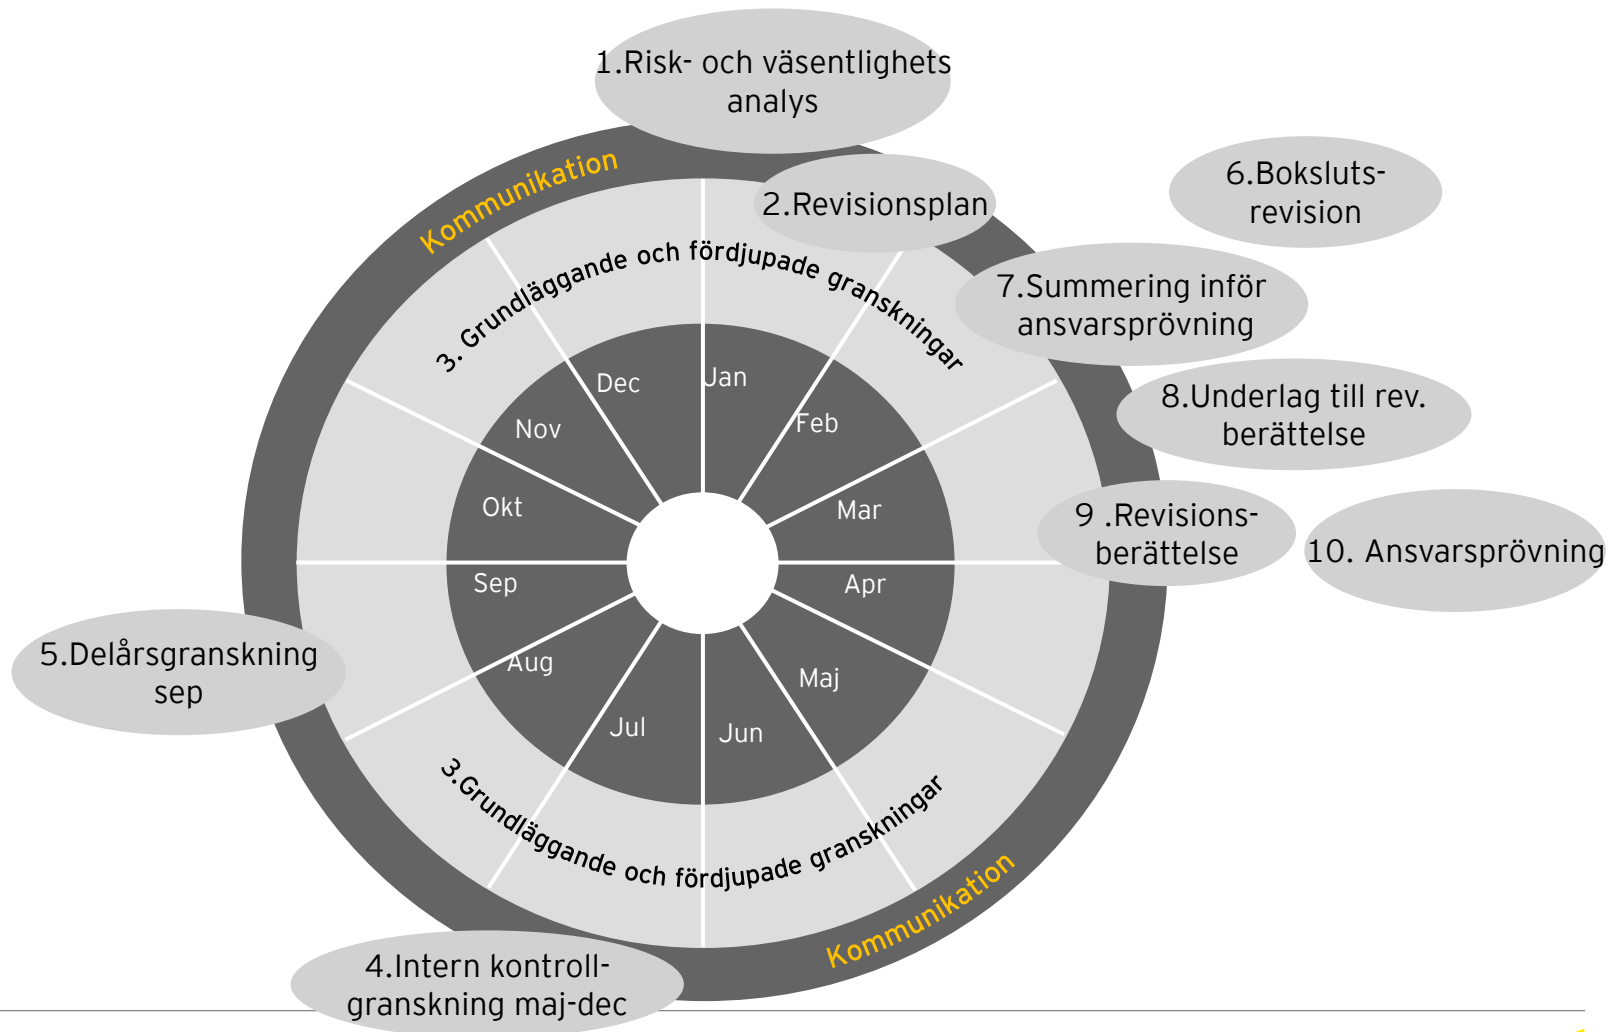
1.Risk- och väsentlighets analys

Kommunikation

2.Revisionsplan

6.Boksluts-revision

3. Grundläggande och fördjupade granskningar

7.Summering inför ansvarsprövning

8.Underlag till rev. berättelse

9 .Revisions-berättelse

10. Ansvarsprövning

Dec
Jan
Nov
Feb
Okt
Mar
Sep
Apr
Aug
Maj
Jul
Jun

5.Delårsgranskning sep

3.Grundläggande och fördjupade granskningar

Kommunikation

4.Intern kontroll-granskning maj-dec